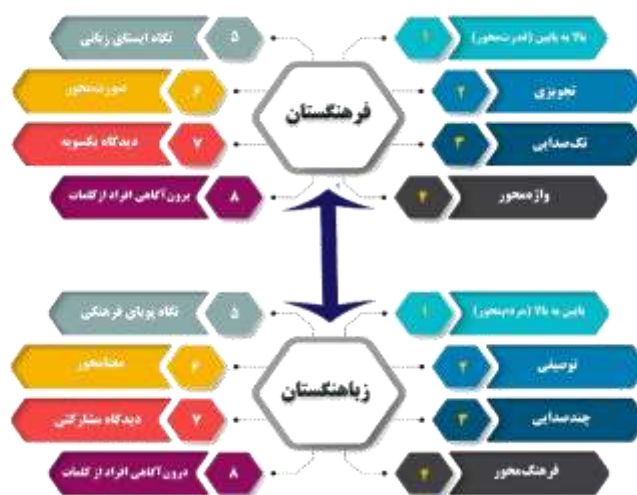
فرهنگستان

۱ بالا به پایین (قدرت‌محور)
۲ تجویزی
۳ تک‌صدایی
۴ واژه‌محور

۵ نگاه ایستای زبانی
۶ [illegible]
۷ دیدگاه یکسویه
۸ برون آگاهی افراد از کلمات

زباهنگستان

۱ پایین به بالا (مردم‌محور)
۲ توصیفی
۳ چندصدایی
۴ فرهنگ‌محور

۵ نگاه پویای فرهنگی
۶ معنامحور
۷ دیدگاه مشارکتی
۸ درون آگاهی افراد از کلمات